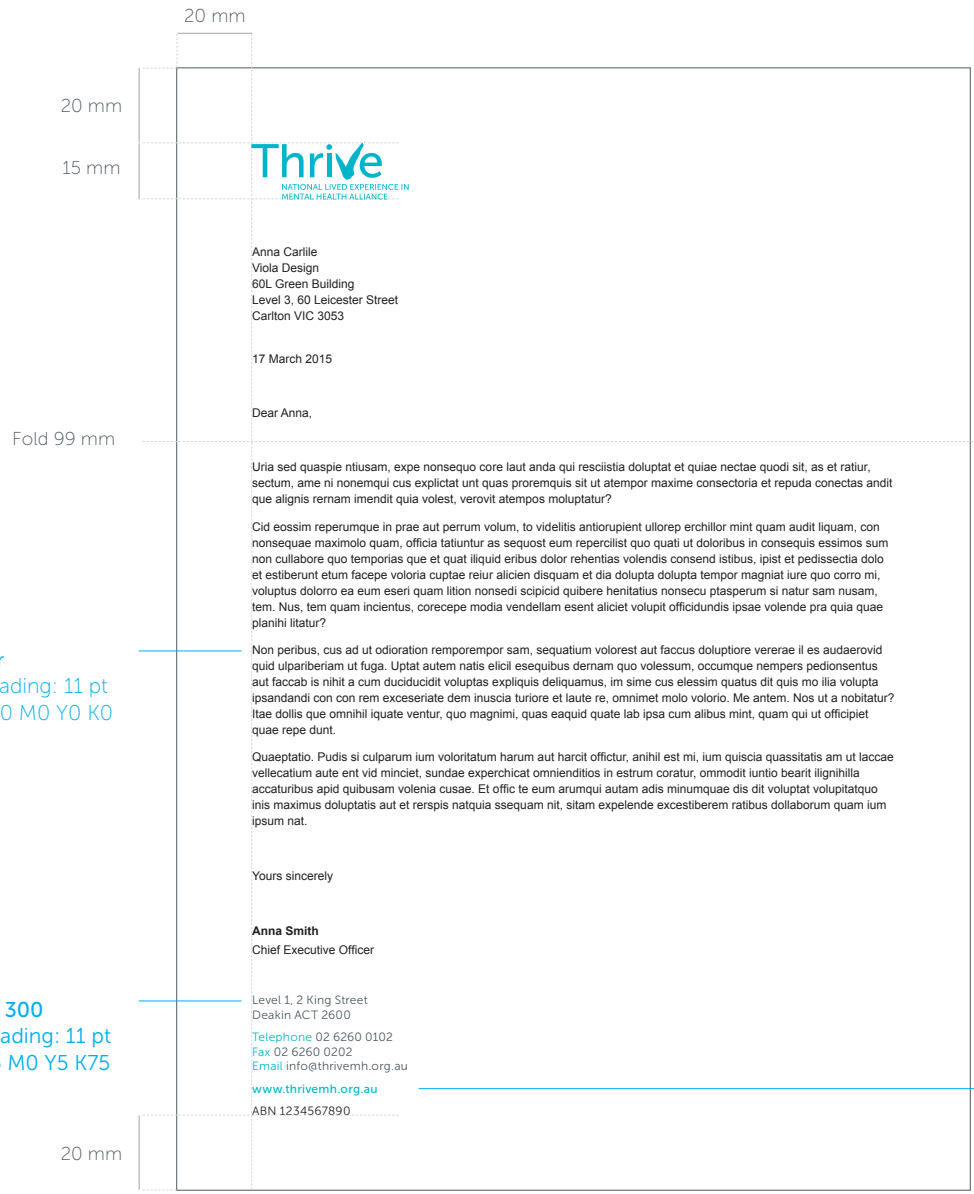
20 mm

20 mm

15 mm

Thrive
NATIONAL LIVED EXPERIENCE IN MENTAL HEALTH ALLIANCE

Anna Carlile
Viola Design
60L Green Building
Level 3, 60 Leicester Street
Carlton VIC 3053

17 March 2015

Dear Anna,

Fold 99 mm

Uria sed quaspie ntiusam, expe nonsequo core laut anda qui resciistia doluptat et quiae nectae quodi sit, as et ratiur, sectum, ame ni nonemqui cus explictat unt quas proremquis sit ut atempor maxime consectoria et repuda conectas andit que alignis rernam imendit quia volest, verovit atempos moluptatur?

Cid eossim reperumque in prae aut perrum volum, to videlitis antiorupient ullorep erchillor mint quam audit liquam, con nonsequae maximolo quam, officia tatiuntur as sequost eum repercilist quo quati ut doloribus in consequis essimos sum non cullabore quo temporias que et quat iliquid eribus dolor rehentias volendis consend istibus, ipist et pedissectia dolo et estiberunt etum facepe voloria cuptae reiur alicien disquam et dia dolupta dolupta tempor magniat iure quo corro mi, voluptus dolorro ea eum eseri quam lition nonsedi scipicid quibere henitatius nonsecu ptasperum si natur sam nusam, tem. Nus, tem quam incientus, corecepe modia vendellam esent aliciet volupit officidundis ipsae volende pra quia quae planihi litatur?

r
ading: 11 pt
0 M0 Y0 K0

Non peribus, cus ad ut odioration remporempor sam, sequatium volorest aut faccus doluptiore vererae il es audaerovid quid ulpariberiam ut fuga. Uptat autem natis elicil esequibus dernam quo volessum, occumque nempers pedionsentus aut faccab is nihit a cum duciducidit voluptas expliquis deliquamus, im sime cus elessim quatus dit quis mo ilia volupta ipsandandi con con rem exceseriate dem inuscia turiore et laute re, omnimet molo volorio. Me antem. Nos ut a nobitatur? Itae dollis que omnihil iquate ventur, quo magnimi, quas eaquid quate lab ipsa cum alibus mint, quam qui ut officipiet quae repe dunt.

Quaeptatio. Pudis si culparum ium voloritatum harum aut harcit offictur, anihil est mi, ium quiscia quassitatis am ut laccae vellecatium aute ent vid minciet, sundae experchicat omnienditios in estrum coratur, ommodit iuntio bearit ilignihilla accaturibus apid quibusam volenia cusae. Et offic te eum arumqui autam adis minumquae dis dit voluptat volupitatquo inis maximus doluptatis aut et rerspis natquia ssequam nit, sitam expelende excestiberem ratibus dollaborum quam ium ipsum nat.

Yours sincerely

**Anna Smith**
Chief Executive Officer

300
ading: 11 pt
M0 Y5 K75

Level 1, 2 King Street
Deakin ACT 2600

Telephone 02 6260 0102
Fax 02 6260 0202
Email info@thrivemh.org.au

www.thrivemh.org.au

ABN 1234567890

20 mm